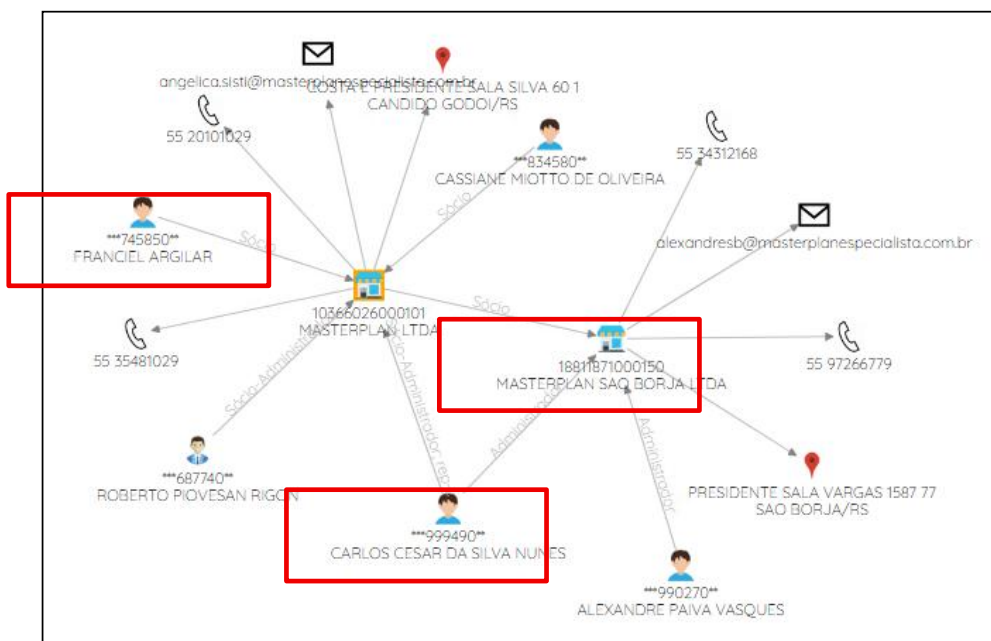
angelica.sisti@masterplanespecialista.com.br

COSTA E PRESIDENTE SALA SILVA 60 1
CANDIDO GODOI/RS

55 20101029

***834580**
CASSIANE MIOTTO DE OLIVEIRA

55 34312168

***745850**
FRANCIEL ARGILAR

Sócio

Sócio

alexandresb@masterplanespecialista.com.br

10366026000101
MASTERPLAN LTDA

Sócio

55 35481029

18811871000150
MASTERPLAN SAO BORJA LTDA

55 97266779

Sócio-Administrador

Sócio-Administrador

Administrador

Administrador

***687740**
ROBERTO PIOVESAN RIGON

PRESIDENTE SALA VARGAS 1587 77
SAO BORJA/RS

***999490**
CARLOS CESAR DA SILVA NUNES

***990270**
ALEXANDRE PAIVA VASQUES